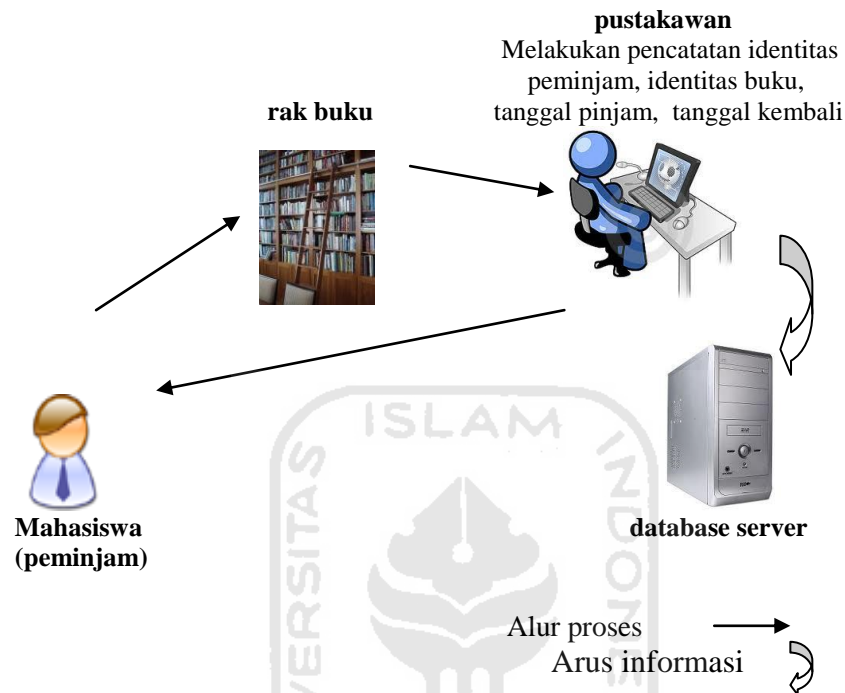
**pustakawan**
Melakukan pencatatan identitas peminjam, identitas buku, tanggal pinjam, tanggal kembali

**rak buku**

ISLAM

ERSITAS

NDONE

**Mahasiswa (peminjam)**

**database server**

Alur proses
Arus informasi